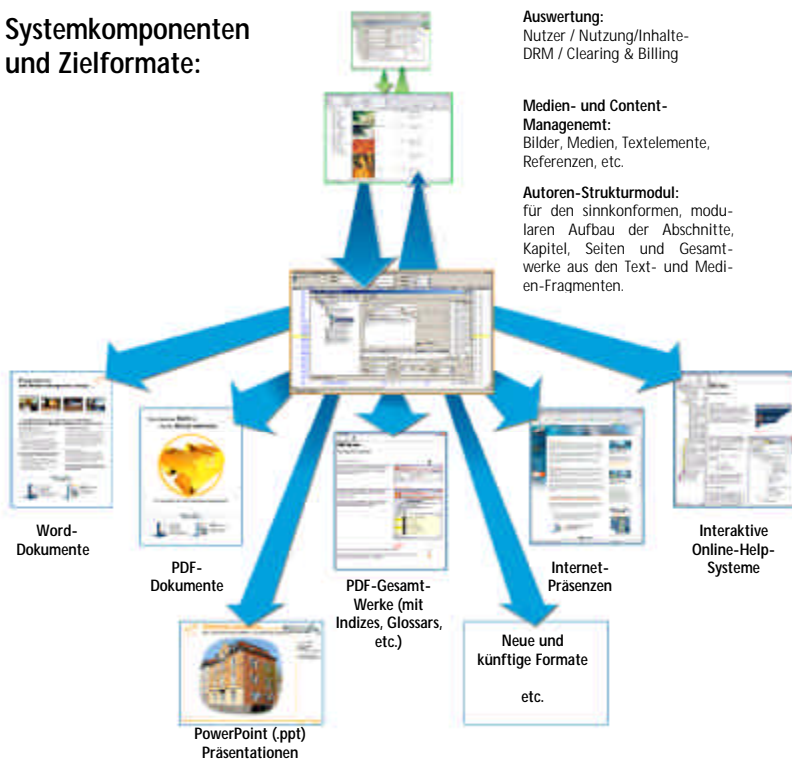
Systemkomponenten und Zielformate:

Auswertung:
Nutzer / Nutzung/Inhalte-DRM / Clearing & Billing

Medien- und Content-Managenemt:
Bilder, Medien, Textelemente, Referenzen, etc.

Autoren-Strukturmodul:
für den sinnkonformen, modularen Aufbau der Abschnitte, Kapitel, Seiten und Gesamtwerke aus den Text- und Medien-Fragmenten.

Word-Dokumente

PDF-Dokumente

PDF-Gesamt-Werke (mit Indizes, Glossars, etc.)

Internet-Präsenzen

Interaktive Online-Help-Systeme

Neue und künftige Formate

etc.

PowerPoint (.ppt) Präsentationen